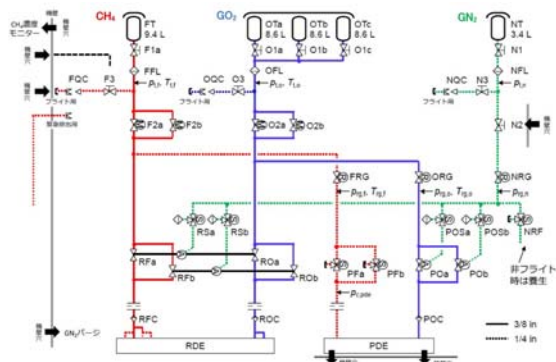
$CH_4$濃度モニター

機室外

機室外

機室外

CH₄

FT
9.4 L

F1a

FFL

$p_{l,f}$, $T_{l,f}$

FQC

F3

フライト用

整備用

F2a

F2b

GO₂

OTa
8.6 L

OTb
8.6 L

OTc
8.6 L

O1a

O1b

O1c

OFL

OQC

O3

フライト用

$p_{l,o}$, $T_{l,o}$

O2a

O2b

GN₂

NT
3.4 L

N1

NFL

NQC

N3

フライト用

$p_{l,n}$

N2

NRG

$p_{rg,n}$

FRG

$p_{rg,f}$, $T_{rg,f}$

ORG

$p_{rg,o}$, $T_{rg,o}$

RSa

RSb

POSa

POSb

NRF

非フライト時は養生

RFa

RFb

ROa

ROb

PFa

PFb

POa

POb

$p_{i,pde}$

RFC

ROC

POC

機室外

GN₂パージ

RDE

PDE

3/8 in

1/4 in